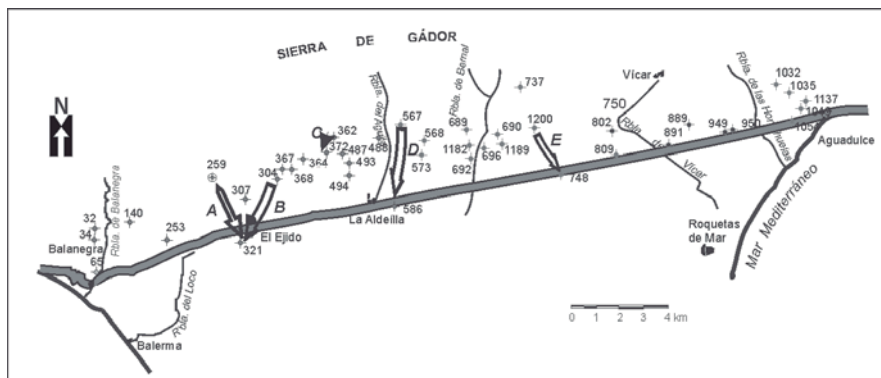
SIERRA DE GÁDOR

N

Rbla. de Balanegra
32
34
140
Balanegra
65
253
259
A
307
B
304
367
364
368
321
El Ejido
C
362
372
487
493
488
494
Rbla. de las Hortichuelas
567
D
568
573
586
La Aldeilla
689
Rbla. de Bernal
737
1182
690
696
1189
692
1200
E
748
Vícar
750
802
Rbla. de Vícar
809
889
891
949
950
Rbla. de las Hortichuelas
1032
1035
1137
1042
1057
Aguadulce
Roquetas de Mar
Mar Mediterráneo
Rbla. del Loco
Balerma
0 1 2 3 4 km